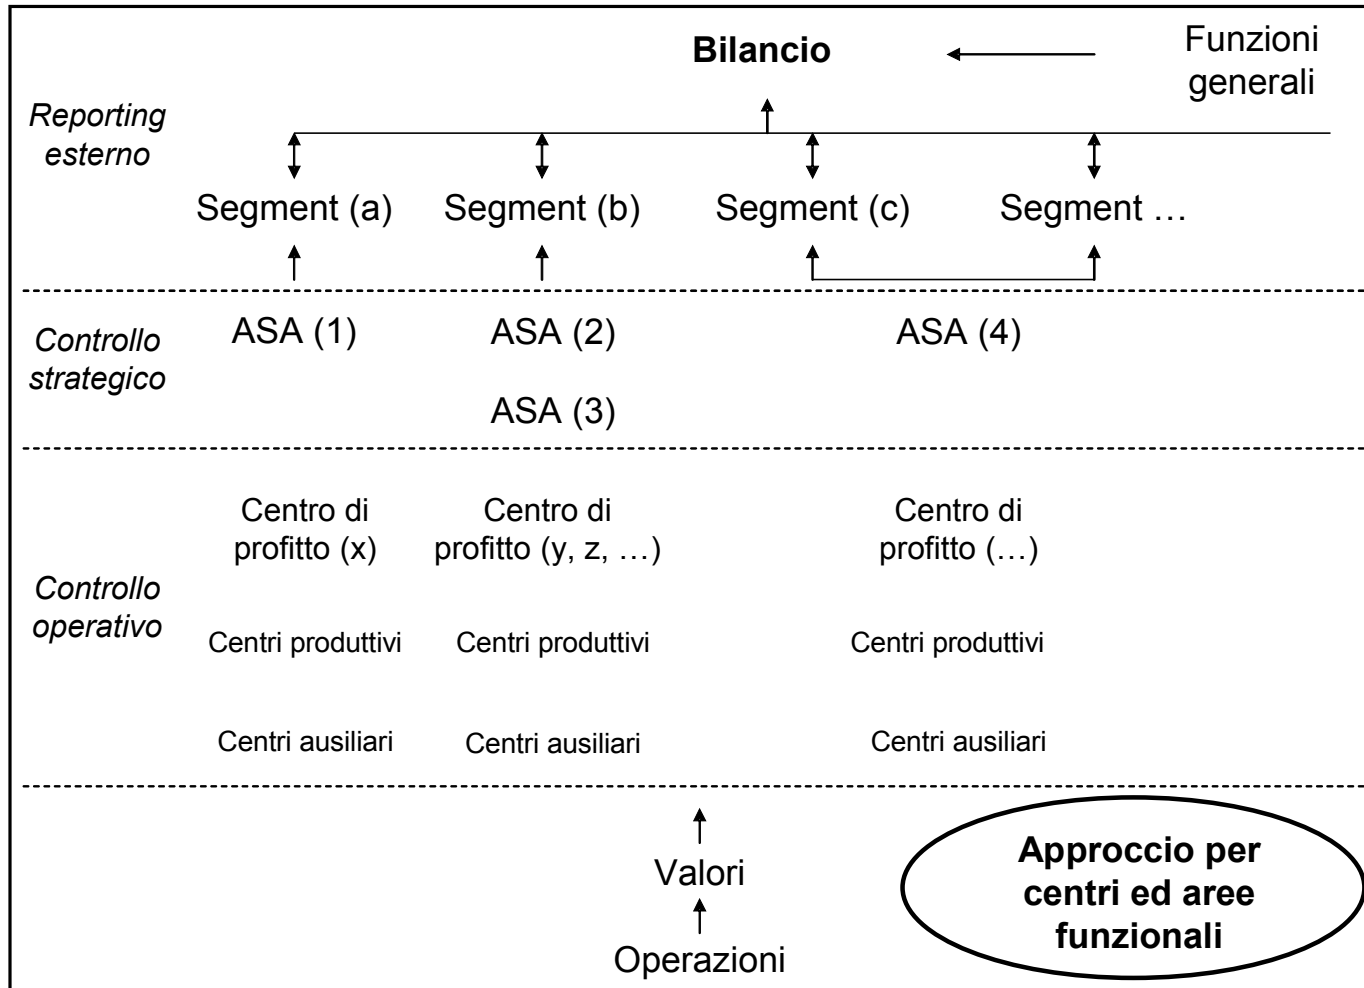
Bilancio

Funzioni generali

Reporting esterno

Segment (a)

Segment (b)

Segment (c)

Segment …

Controllo strategico

ASA (1)

ASA (2)

ASA (3)

ASA (4)

Controllo operativo

Centro di profitto (x)

Centro di profitto (y, z, …)

Centro di profitto (…)

Centri produttivi

Centri produttivi

Centri produttivi

Centri ausiliari

Centri ausiliari

Centri ausiliari

Valori

Operazioni

Approccio per centri ed aree funzionali